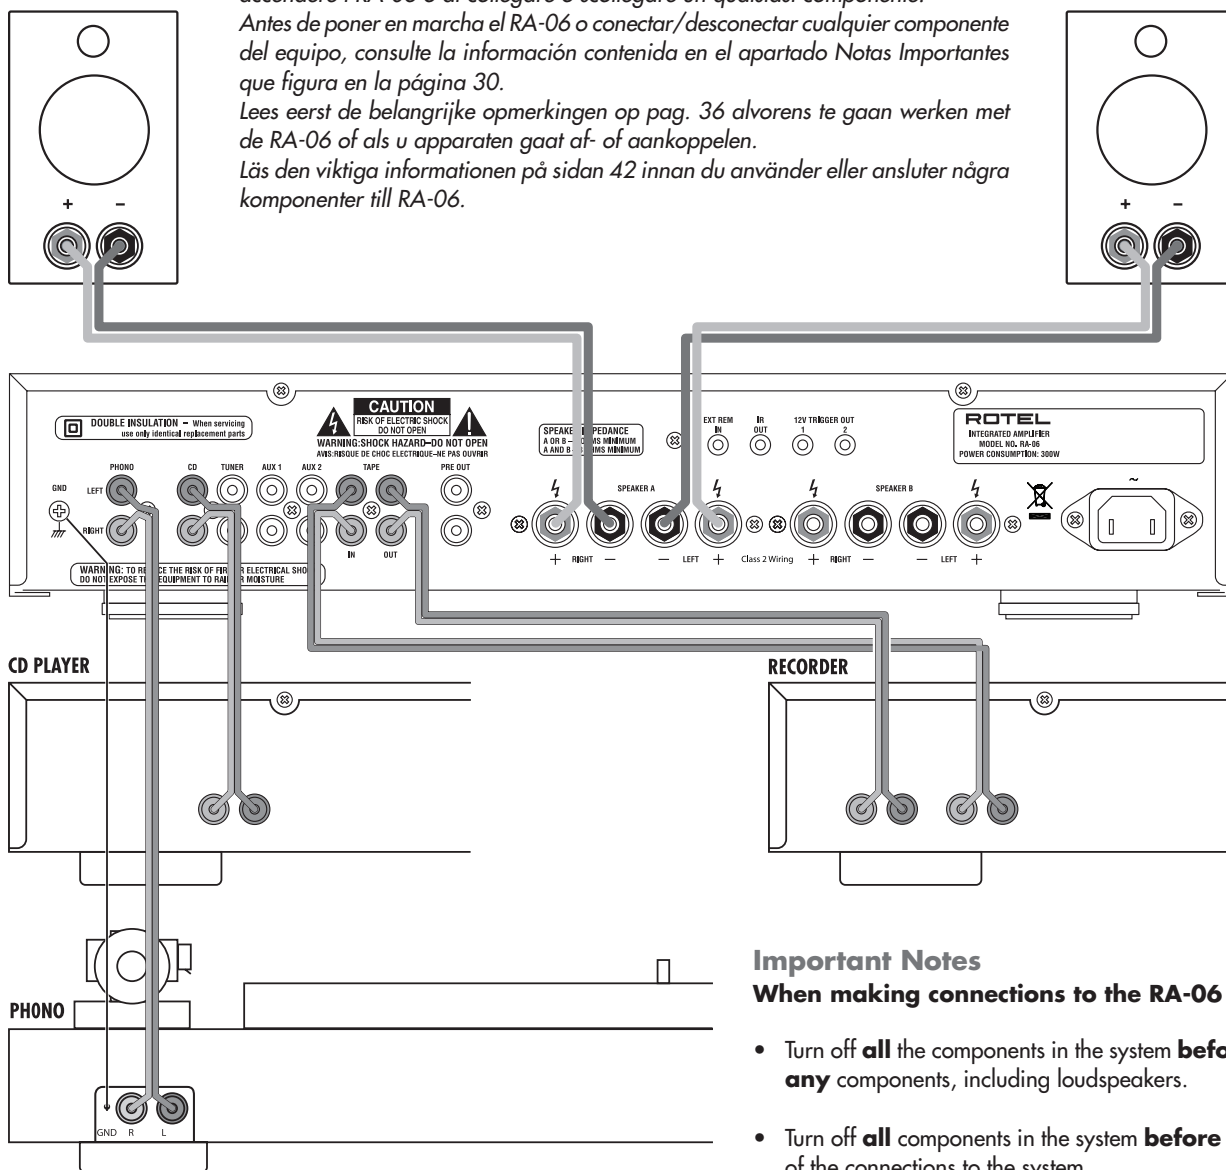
accendere l'RA-06 o di collegare o scollegare un qualsiasi componente.

Antes de poner en marcha el RA-06 o conectar/desconectar cualquier componente del equipo, consulte la información contenida en el apartado Notas Importantes que figura en la página 30.

Lees eerst de belangrijke opmerkingen op pag. 36 alvorens te gaan werken met de RA-06 of als u apparaten gaat af- of aankoppelen.

Läs den viktiga informationen på sidan 42 innan du använder eller ansluter några komponenter till RA-06.

+ –

+ –

DOUBLE INSULATION – When servicing use only identical replacement parts

CAUTION
RISK OF ELECTRIC SHOCK DO NOT OPEN
WARNING:SHOCK HAZARD–DO NOT OPEN
AVIS:RISQUE DE CHOC ELECTRIQUE–NE PAS OUVRIR

SPEAKER IMPEDANCE A OR B – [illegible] OHMS MINIMUM A AND B – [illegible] OHMS MINIMUM

EXT REM IN

IR OUT

12V TRIGGER OUT 1 2

ROTEL
INTEGRATED AMPLIFIER
MODEL NO. RA-06
POWER CONSUMPTION: 300W

GND

PHONO

LEFT

RIGHT

CD

TUNER

AUX 1

AUX 2

TAPE

IN

OUT

PRE OUT

SPEAKER A

+ RIGHT –

– LEFT +

Class 2 Wiring

SPEAKER B

+ RIGHT –

– LEFT +

~

WARNING: TO REDUCE THE RISK OF FIRE OR ELECTRICAL SHOCK DO NOT EXPOSE THIS EQUIPMENT TO RAIN OR MOISTURE

CD PLAYER

RECORDER

PHONO

GND R L

Important Notes
When making connections to the RA-06

• Turn off all the components in the system before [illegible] any components, including loudspeakers.

• Turn off all components in the system before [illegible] of the connections to the system.